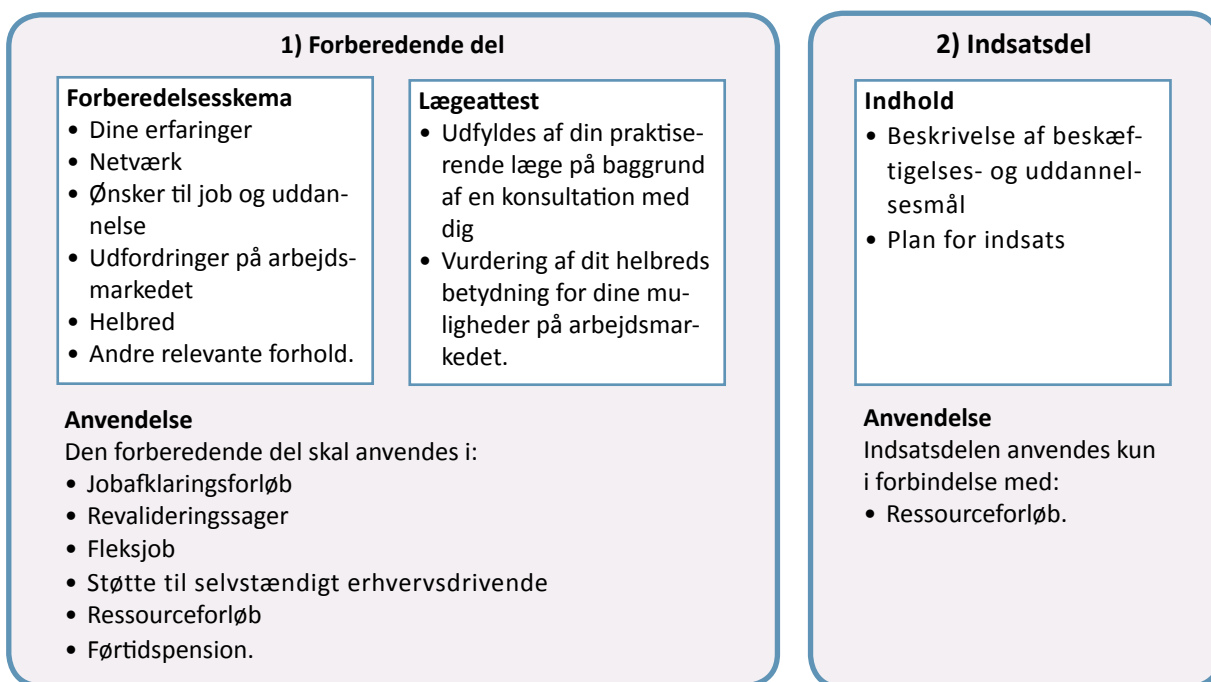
1) Forberedende del

Forberedelsesskema
• Dine erfaringer
• Netværk
• Ønsker til job og uddannelse
• Udfordringer på arbejdsmarkedet
• Helbred
• Andre relevante forhold.

Lægeattest
• Udfyldes af din praktiserende læge på baggrund af en konsultation med dig
• Vurdering af dit helbreds betydning for dine muligheder på arbejdsmarkedet.

Anvendelse
Den forberedende del skal anvendes i:
• Jobafklaringsforløb
• Revalideringssager
• Fleksjob
• Støtte til selvstændigt erhvervsdrivende
• Ressourceforløb
• Førtidspension.

2) Indsatsdel

Indhold
• Beskrivelse af beskæftigelses- og uddannelsesmål
• Plan for indsats

Anvendelse
Indsatsdelen anvendes kun i forbindelse med:
• Ressourceforløb.